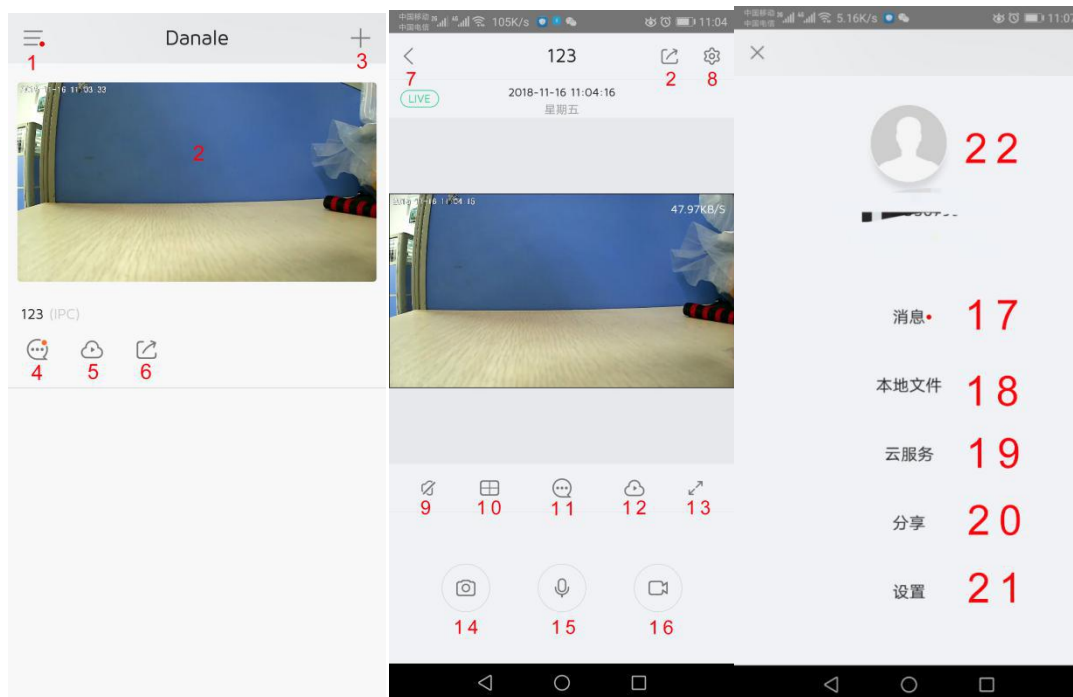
Danale
1
3
2018-11-16 11:03:33
2
123 (IPC)
4
5
6

中国移动 中国电信 105K/s 11:04
123
7
2
8
LIVE
2018-11-16 11:04:16
星期五
2018-11-16 11:04:16
47.97KB/S
9
10
11
12
13
14
15
16

中国移动 中国电信 5.16K/s 11:07
22
消息•
17
本地文件
18
云服务
19
分享
20
设置
21